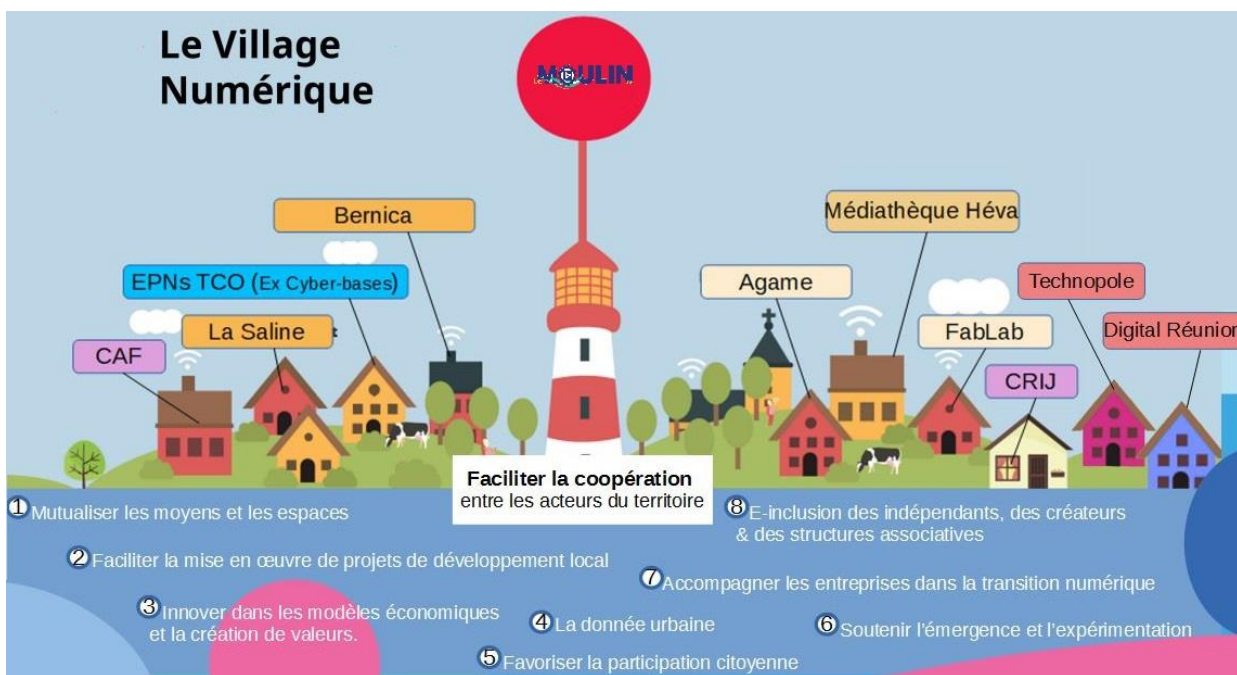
Le Village Numérique

MOULIN

Bernica

Médiathèque Héva

EPNs TCO (Ex Cyber-bases)

Agame

Technopole

La Saline

FabLab

Digital Réunion

CAF

CRIJ

Faciliter la coopération entre les acteurs du territoire

① Mutualiser les moyens et les espaces

⑧ E-inclusion des indépendants, des créateurs & des structures associatives

② Faciliter la mise en œuvre de projets de développement local

⑦ Accompagner les entreprises dans la transition numérique

③ Innover dans les modèles économiques et la création de valeurs.

④ La donnée urbaine

⑥ Soutenir l'émergence et l'expérimentation

⑤ Favoriser la participation citoyenne